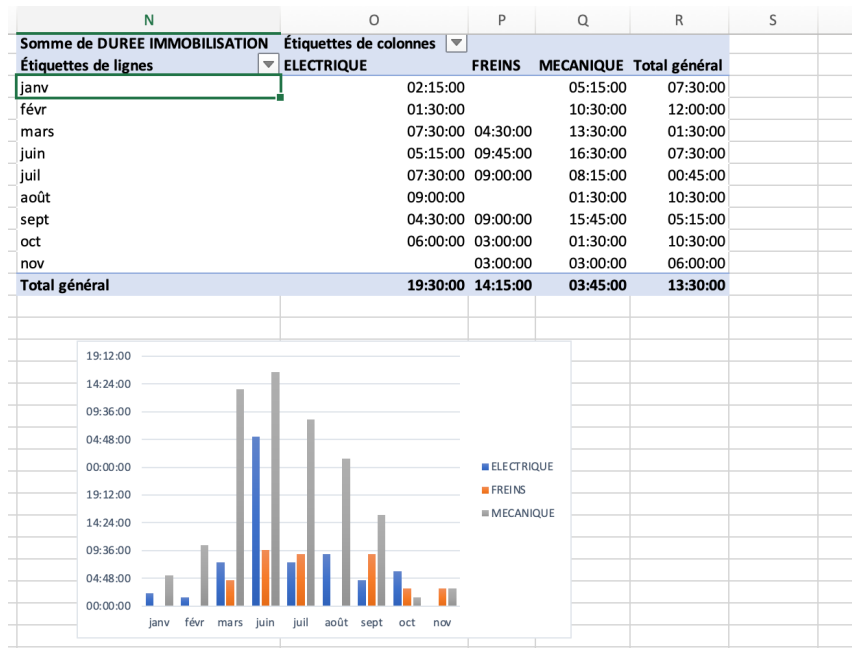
| N | O | P | Q | R | S |
|---|---|---|---|---|---|
| Somme de DUREE IMMOBILISATION | Étiquettes de colonnes | | | | |
| Étiquettes de lignes | ELECTRIQUE | FREINS | MECANIQUE | Total général | |
| janv | 02:15:00 | | 05:15:00 | 07:30:00 | |
| févr | 01:30:00 | | 10:30:00 | 12:00:00 | |
| mars | 07:30:00 | 04:30:00 | 13:30:00 | 01:30:00 | |
| juin | 05:15:00 | 09:45:00 | 16:30:00 | 07:30:00 | |
| juil | 07:30:00 | 09:00:00 | 08:15:00 | 00:45:00 | |
| août | 09:00:00 | | 01:30:00 | 10:30:00 | |
| sept | 04:30:00 | 09:00:00 | 15:45:00 | 05:15:00 | |
| oct | 06:00:00 | 03:00:00 | 01:30:00 | 10:30:00 | |
| nov | | 03:00:00 | 03:00:00 | 06:00:00 | |
| Total général | 19:30:00 | 14:15:00 | 03:45:00 | 13:30:00 | |

19:12:00
14:24:00
09:36:00
04:48:00
00:00:00
19:12:00
14:24:00
09:36:00
04:48:00
00:00:00

janv févr mars juin juil août sept oct nov

ELECTRIQUE
FREINS
MECANIQUE